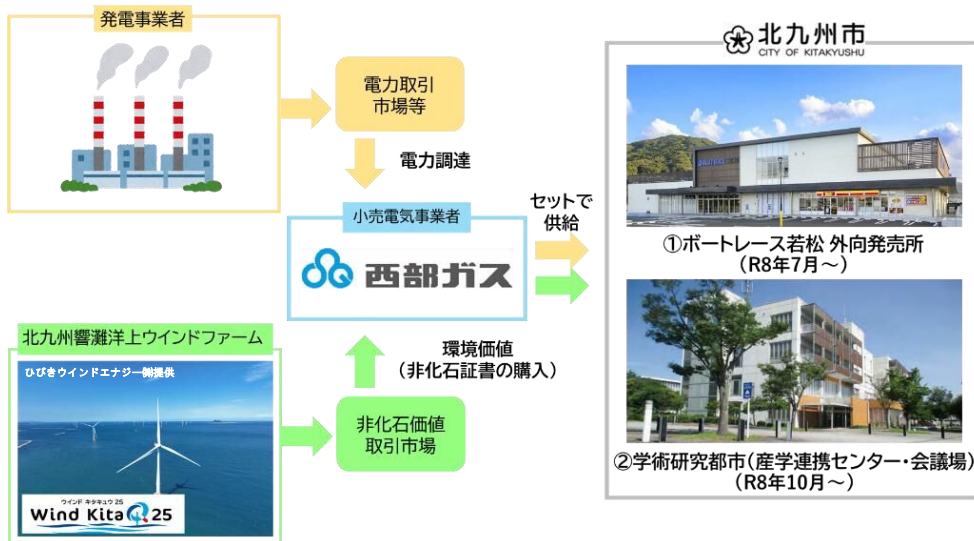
発電事業者

電力取引市場等

電力調達

小売電気事業者

西部ガス

セットで供給

北九州市
CITY OF KITAKYUSHU

①ボートレース若松 外向発売所
（R8年7月～）

北九州響灘洋上ウインドファーム

ひびきウインドエナジー㈱提供

ウインド キタキュウ 25
Wind Kita 25

環境価値
（非化石証書の購入）

非化石価値
取引市場

②学術研究都市（産学連携センター・会議場）
（R8年10月～）